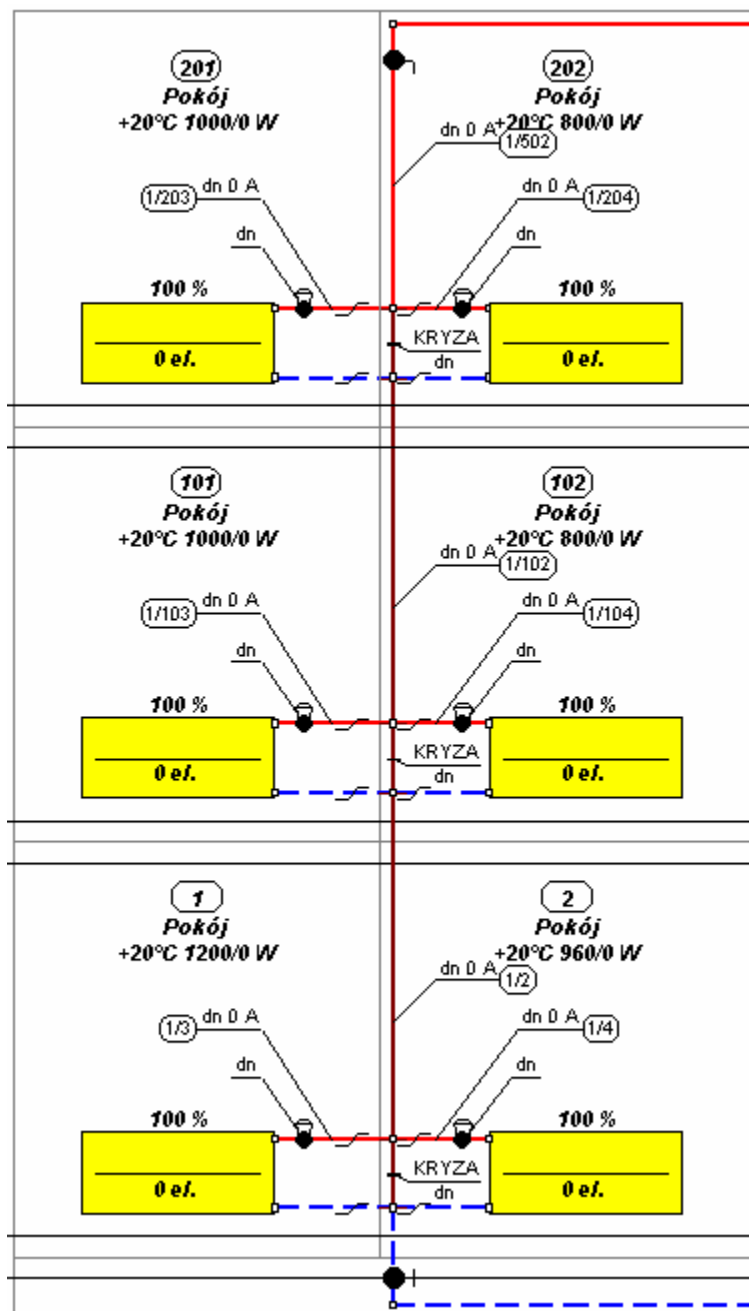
201
Pokój
+20°C 1000/0 W

202
Pokój
+20°C 800/0 W

dn 0 A 1/502

1/203 dn 0 A

dn 0 A 1/204

dn

dn

100 %

100 %

0 el.

KRYZA
dn

0 el.

101
Pokój
+20°C 1000/0 W

102
Pokój
+20°C 800/0 W

dn 0 A 1/102

1/103 dn 0 A

dn 0 A 1/104

dn

dn

100 %

100 %

0 el.

KRYZA
dn

0 el.

1
Pokój
+20°C 1200/0 W

2
Pokój
+20°C 960/0 W

dn 0 A 1/2

1/3 dn 0 A

dn 0 A 1/4

dn

dn

100 %

100 %

0 el.

KRYZA
dn

0 el.